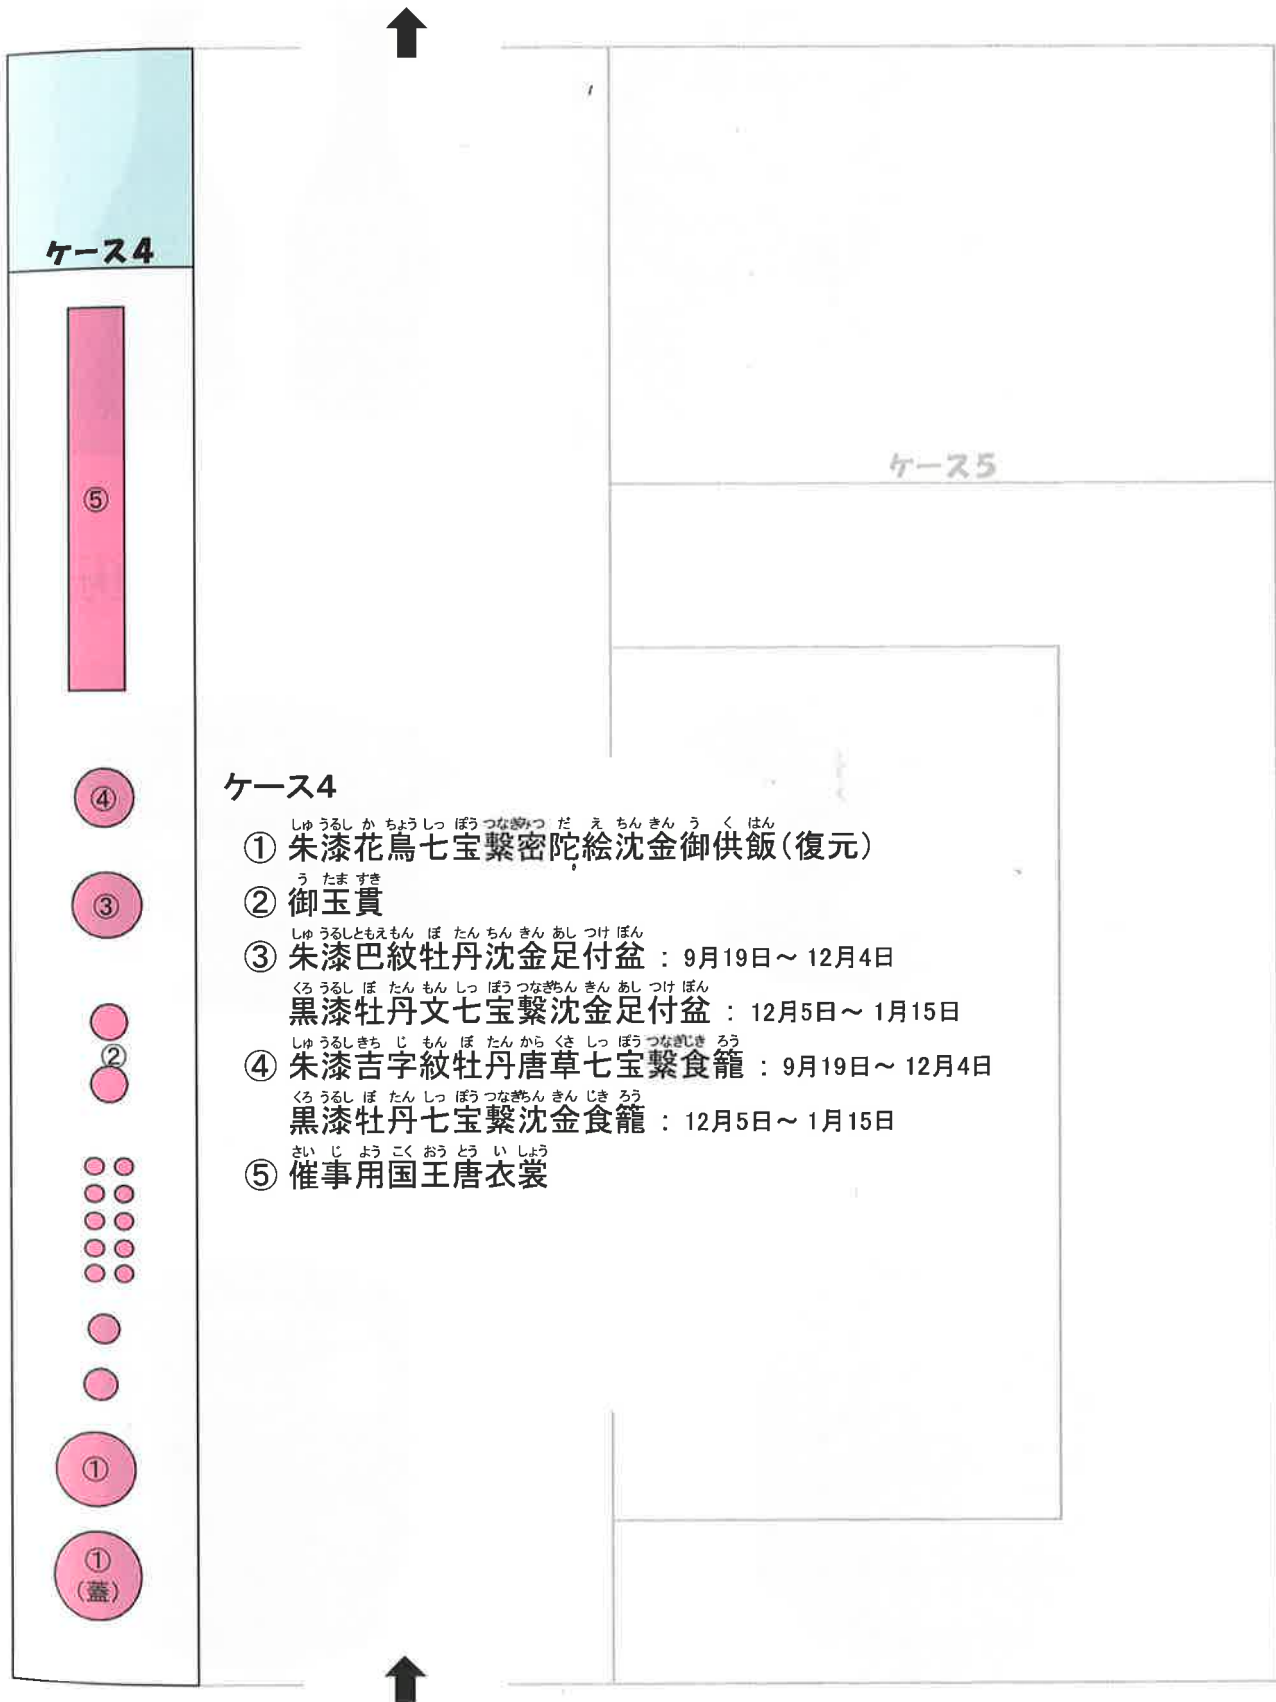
ケース4

⑤

④

③

②

①

①
(蓋)

ケース5

ケース4
① 朱漆花鳥七宝繋密陀絵沈金御供飯(復元)
② 御玉貫
③ 朱漆巴紋牡丹沈金足付盆 : 9月19日～12月4日
黒漆牡丹文七宝繋沈金足付盆 : 12月5日～1月15日
④ 朱漆吉字紋牡丹唐草七宝繋食籠 : 9月19日～12月4日
黒漆牡丹七宝繋沈金食籠 : 12月5日～1月15日
⑤ 催事用国王唐衣裳